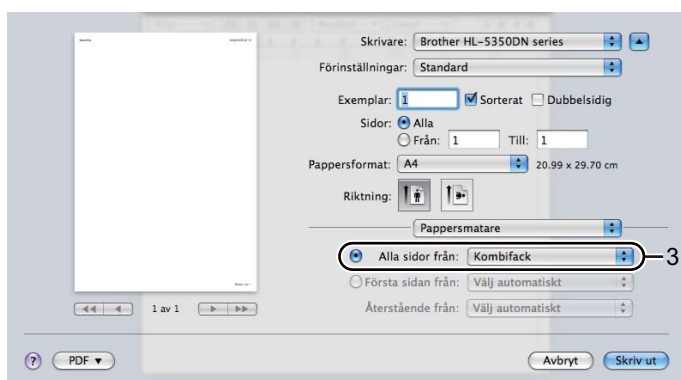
Skrivare: Brother HL-5350DN series

Förinställningar: Standard

Exemplar: 1 Sorterat Dubbelsidig

Sidor: Alla

Från: 1 Till: 1

Pappersformat: A4 20.99 x 29.70 cm

Riktning:

Pappersmatare

Alla sidor från: Kombifack

3

Första sidan från: Välj automatiskt

Återstående från: Välj automatiskt

1 av 1

?

PDF ▼

Avbryt

Skriv ut